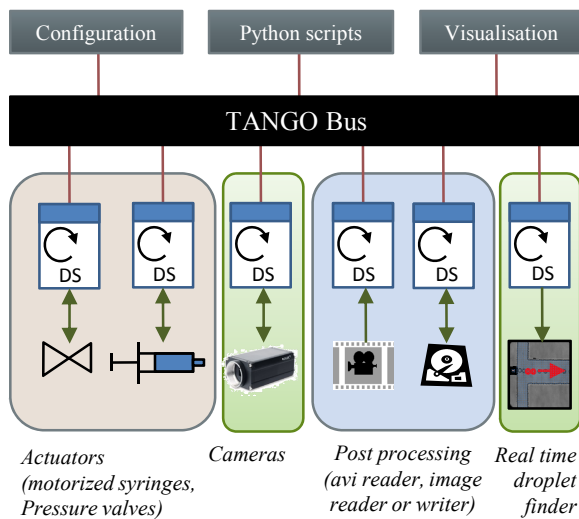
Configuration

Python scripts

Visualisation

TANGO Bus

DS

DS

DS

DS

DS

DS

Actuators (motorized syringes, Pressure valves)

Cameras

Post processing (avi reader, image reader or writer)

Real time droplet finder